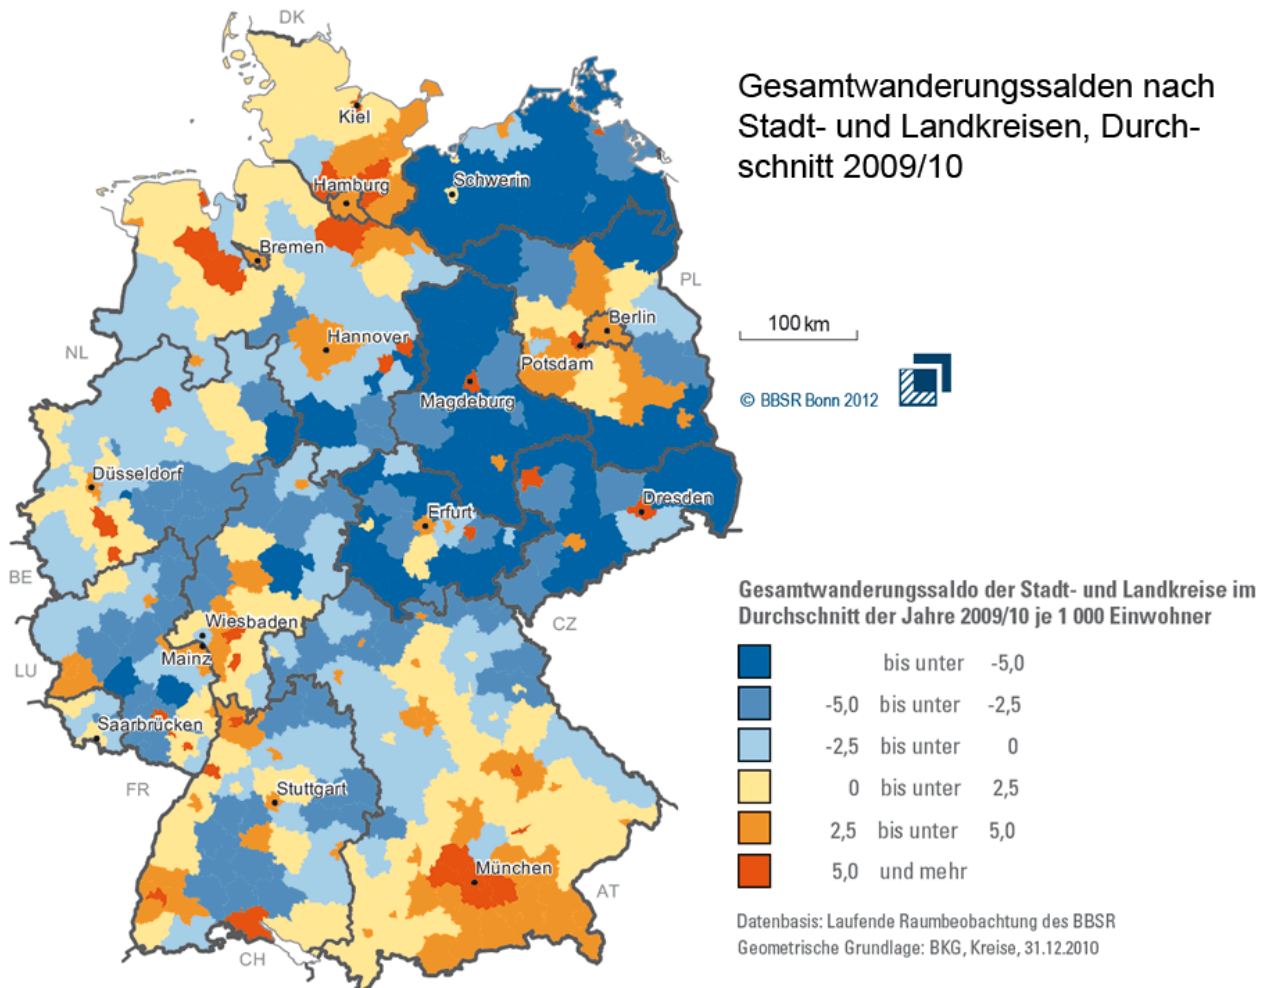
Gesamtwanderungssalden nach Stadt- und Landkreisen, Durchschnitt 2009/10

DK
Kiel
Hamburg
Schwerin
Bremen
PL
NL
Hannover
Berlin
Potsdam
Magdeburg
Düsseldorf
Dresden
Erfurt
BE
CZ
Wiesbaden
Mainz
LU
Saarbrücken
FR
Stuttgart
München
AT
CH

100 km

© BBSR Bonn 2012

Gesamtwanderungssaldo der Stadt- und Landkreise im Durchschnitt der Jahre 2009/10 je 1 000 Einwohner

| | | |
|---|---|---|
| | bis unter | -5,0 |
| -5,0 | bis unter | -2,5 |
| -2,5 | bis unter | 0 |
| 0 | bis unter | 2,5 |
| 2,5 | bis unter | 5,0 |
| 5,0 | und mehr | |

Datenbasis: Laufende Raumbeobachtung des BBSR
Geometrische Grundlage: BKG, Kreise, 31.12.2010